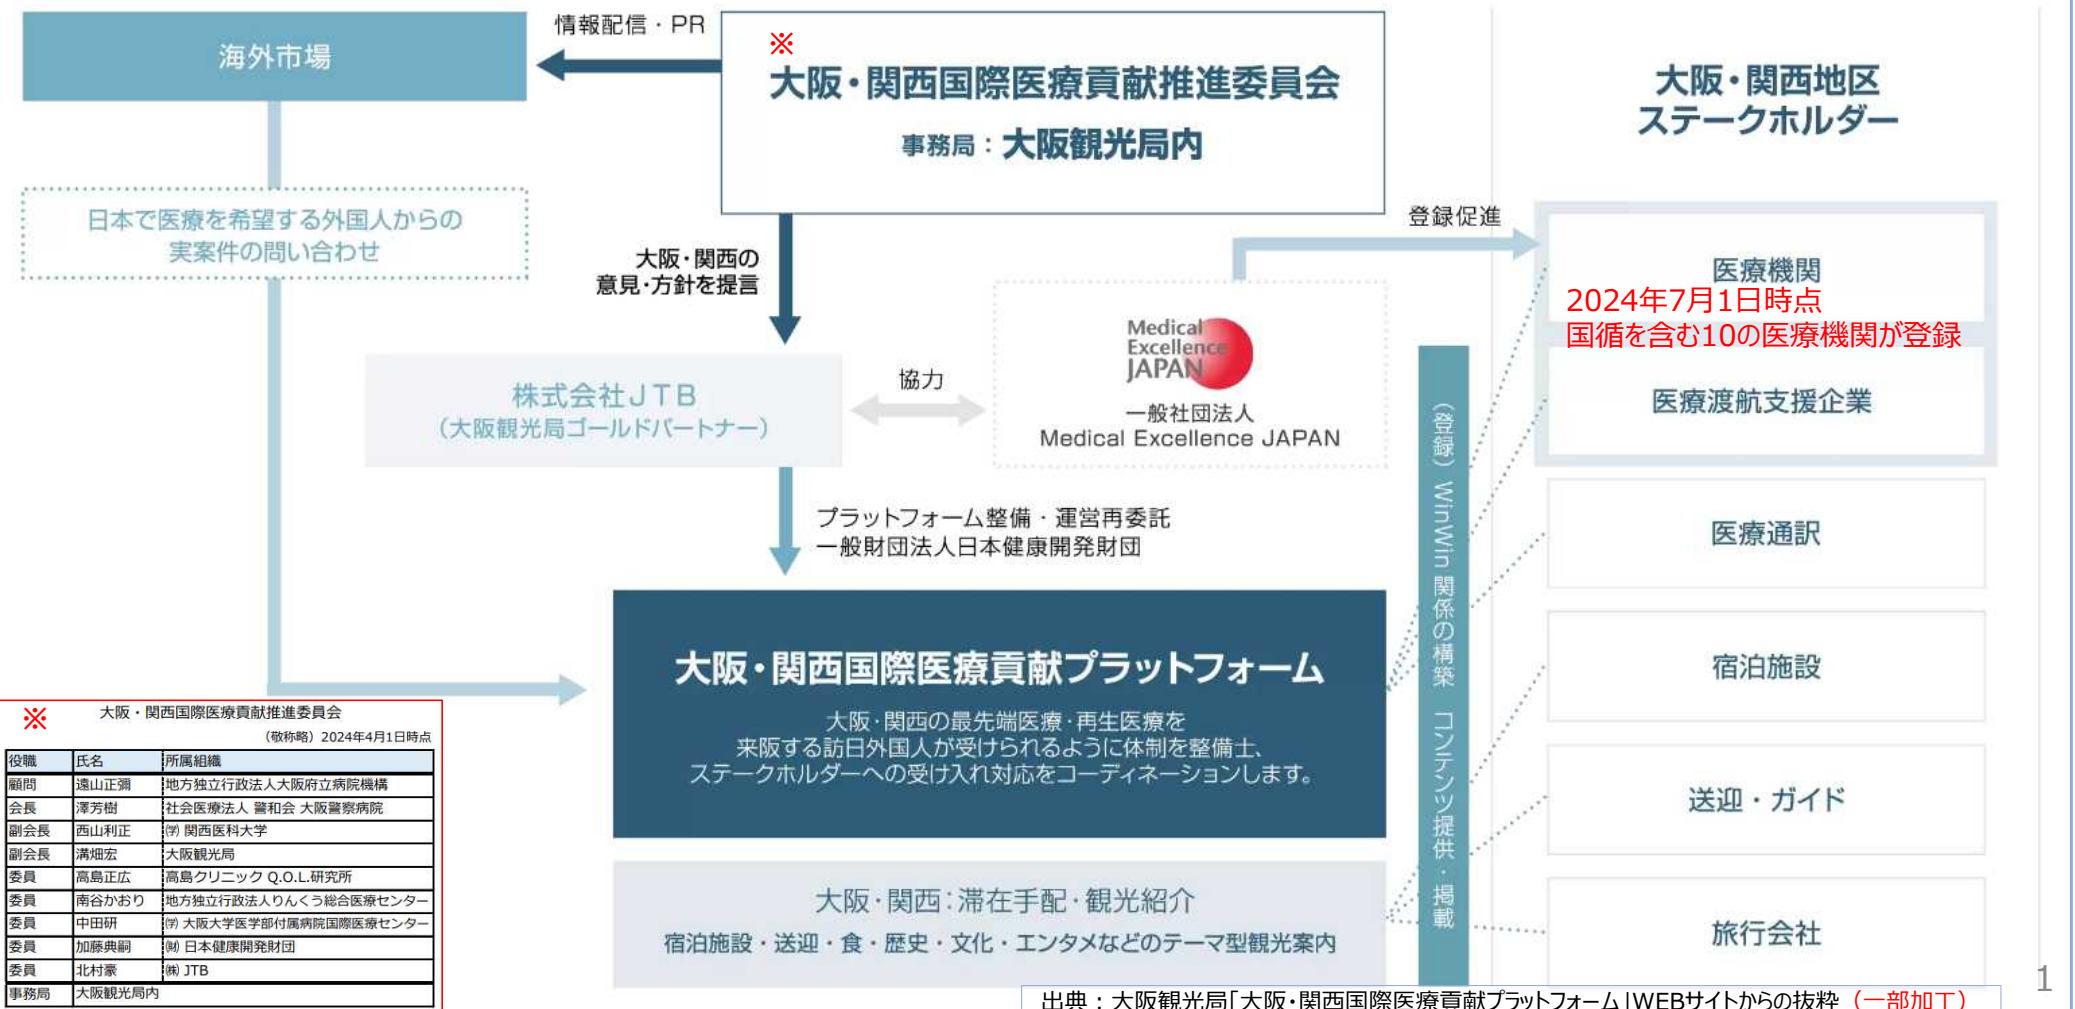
海外市場

情報配信・PR

※
大阪・関西国際医療貢献推進委員会
事務局：大阪観光局内

大阪・関西地区
ステークホルダー

日本で医療を希望する外国人からの
実案件の問い合わせ

大阪・関西の
意見・方針を提言

登録促進

医療機関
2024年7月1日時点
国循を含む10の医療機関が登録

医療渡航支援企業

株式会社ＪＴＢ
（大阪観光局ゴールドパートナー）

協力

Medical Excellence JAPAN
一般社団法人
Medical Excellence JAPAN

（登録）WinWin関係の構築　コンテンツ提供・掲載

プラットフォーム整備・運営再委託
一般財団法人日本健康開発財団

医療通訳

大阪・関西国際医療貢献プラットフォーム
大阪・関西の最先端医療・再生医療を
来阪する訪日外国人が受けられるように体制を整備し、
ステークホルダーへの受け入れ対応をコーディネーションします。

宿泊施設

送迎・ガイド

大阪・関西：滞在手配・観光紹介
宿泊施設・送迎・食・歴史・文化・エンタメなどのテーマ型観光案内

旅行会社

※ 大阪・関西国際医療貢献推進委員会
（敬称略）2024年4月1日時点

| 役職 | 氏名 | 所属組織 |
|---|---|---|
| 顧問 | 遠山正彌 | 地方独立行政法人大阪府立病院機構 |
| 会長 | 澤芳樹 | 社会医療法人 警和会 大阪警察病院 |
| 副会長 | 西山利正 | ㈻ 関西医科大学 |
| 副会長 | 溝畑宏 | 大阪観光局 |
| 委員 | 高島正広 | 高島クリニック Q.O.L.研究所 |
| 委員 | 南谷かおり | 地方独立行政法人りんくう総合医療センター |
| 委員 | 中田研 | ㈻ 大阪大学医学部付属病院国際医療センター |
| 委員 | 加藤典嗣 | ㈶ 日本健康開発財団 |
| 委員 | 北村豪 | ㈱ JTB |
| 事務局 | 大阪観光局内 | |

出典：大阪観光局「大阪・関西国際医療貢献プラットフォーム」WEBサイトからの抜粋（一部加工）

1